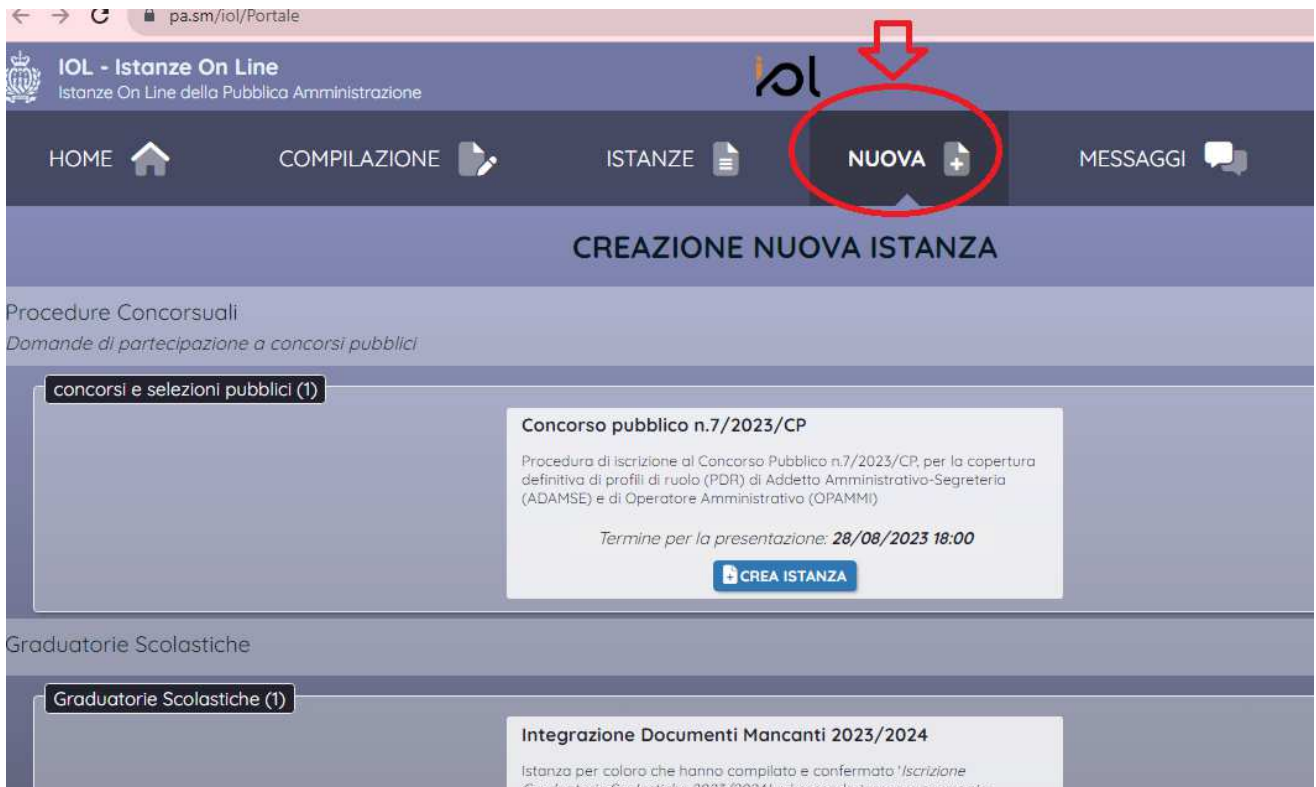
pa.sm/iol/Portale

IOL - Istanze On Line
Istanze On Line della Pubblica Amministrazione

iol

HOME COMPILAZIONE ISTANZE NUOVA MESSAGGI

CREAZIONE NUOVA ISTANZA

Procedure Concorsuali
Domande di partecipazione a concorsi pubblici

concorsi e selezioni pubblici (1)

Concorso pubblico n.7/2023/CP

Procedura di iscrizione al Concorso Pubblico n.7/2023/CP, per la copertura definitiva di profili di ruolo (PDR) di Addetto Amministrativo-Segreteria (ADAMSE) e di Operatore Amministrativo (OPAMMI)

Termine per la presentazione: 28/08/2023 18:00

CREA ISTANZA

Graduatorie Scolastiche

Graduatorie Scolastiche (1)

Integrazione Documenti Mancanti 2023/2024

Istanza per coloro che hanno compilato e confermato 'Iscrizione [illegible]